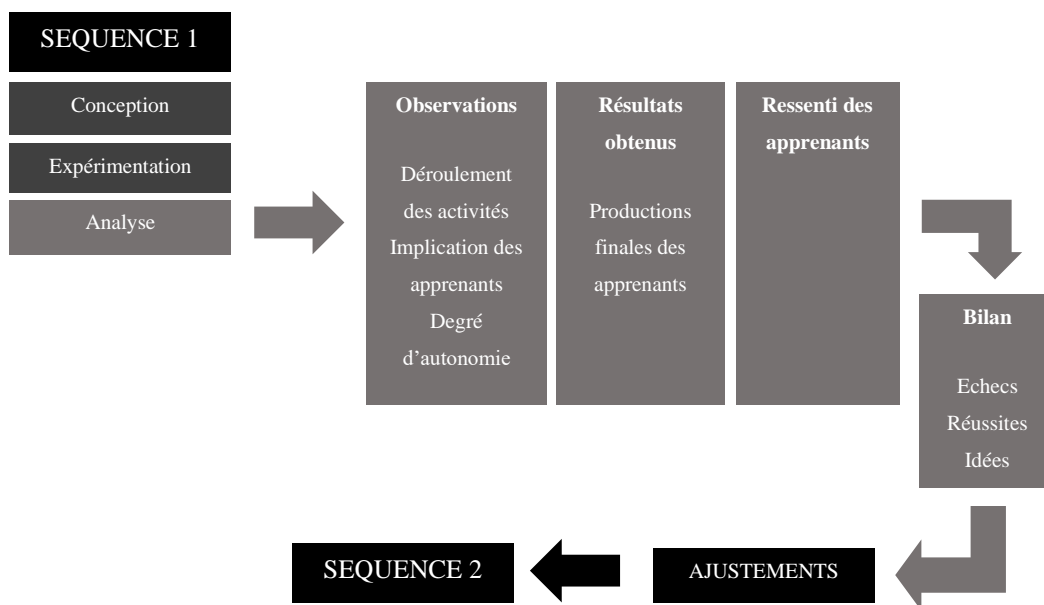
SEQUENCE 1

Conception

Expérimentation

Analyse

**Observations**

Déroulement des activités
Implication des apprenants
Degré d'autonomie

**Résultats obtenus**

Productions finales des apprenants

**Ressenti des apprenants**

**Bilan**

Echecs
Réussites
Idées

AJUSTEMENTS

SEQUENCE 2